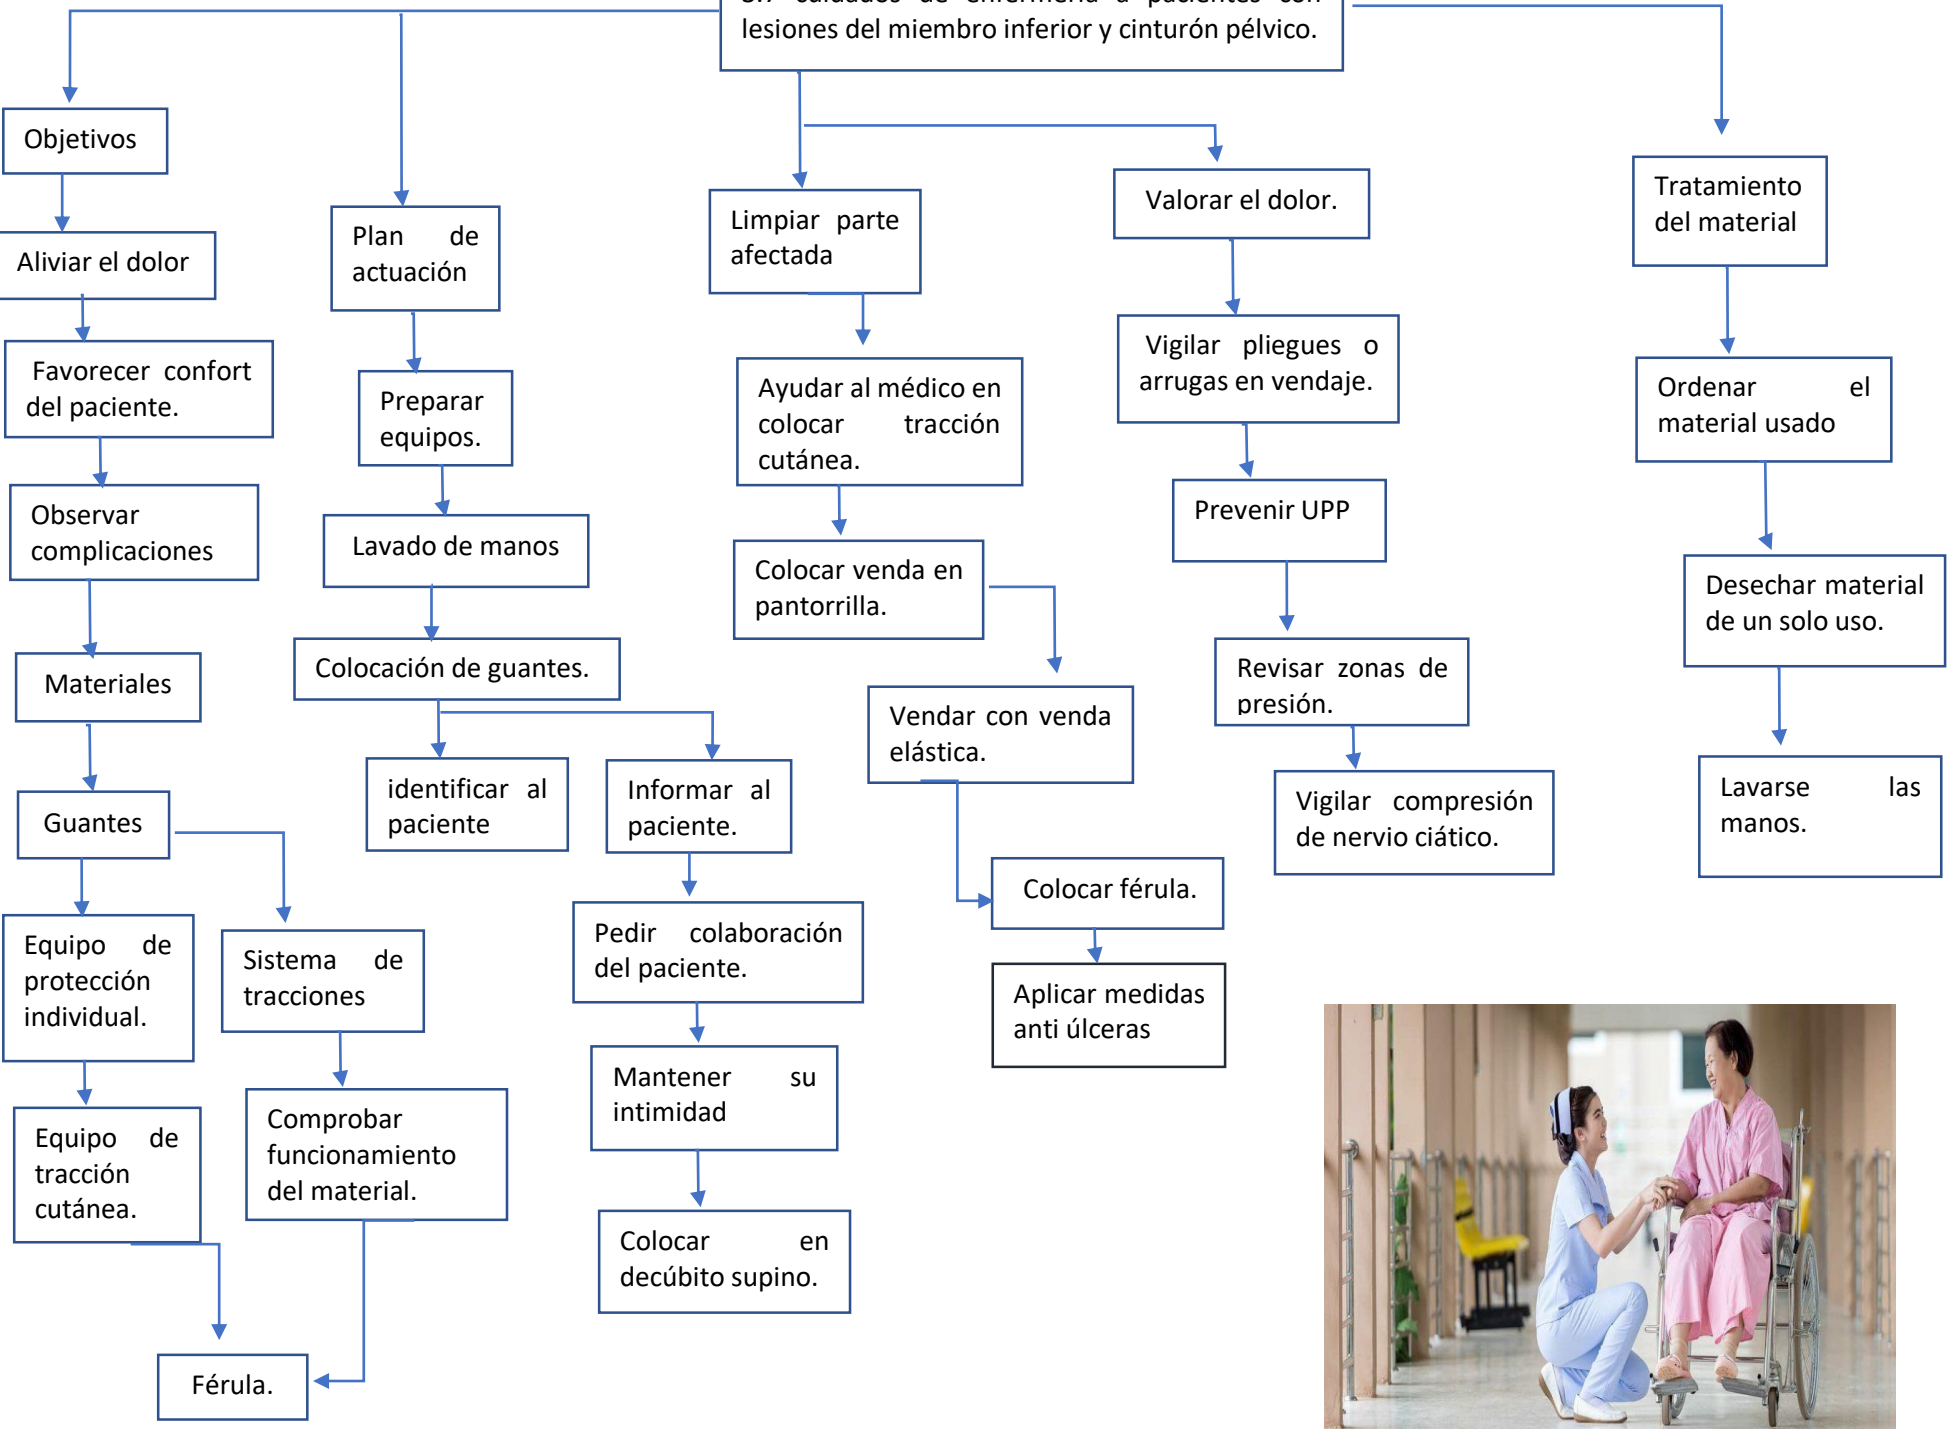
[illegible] lesiones del miembro inferior y cinturón pélvico.

Objetivos

Aliviar el dolor

Favorecer confort del paciente.

Observar complicaciones

Materiales

Guantes

Equipo de protección individual.

Equipo de tracción cutánea.

Sistema de tracciones

Comprobar funcionamiento del material.

Férula.

Plan de actuación

Preparar equipos.

Lavado de manos

Colocación de guantes.

identificar al paciente

Informar al paciente.

Pedir colaboración del paciente.

Mantener su intimidad

Colocar en decúbito supino.

Limpiar parte afectada

Ayudar al médico en colocar tracción cutánea.

Colocar venda en pantorrilla.

Vendar con venda elástica.

Colocar férula.

Aplicar medidas anti úlceras

Valorar el dolor.

Vigilar pliegues o arrugas en vendaje.

Prevenir UPP

Revisar zonas de presión.

Vigilar compresión de nervio ciático.

Tratamiento del material

Ordenar el material usado

Desechar material de un solo uso.

Lavarse las manos.